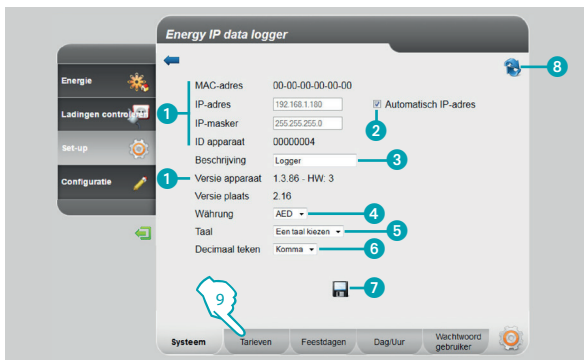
Energy IP data logger

Energie

Ladingen controle

Set-up

Configuratie

MAC-adres 00-00-00-00-00-00
IP-adres 192.168.1.180
IP-masker 255.255.255.0
ID apparaat 00000004
Automatisch IP-adres
Beschrijving Logger
Versie apparaat 1.3.86 - HW: 3
Versie plaats 2.16
Währung AED
Taal Een taal kiezen
Decimaal teken Komma

1
2
3
1
4
5
6
7
8
9

Systeem
Tarieven
Feestdagen
Dag/Uur
Wachtwoord gebruiker